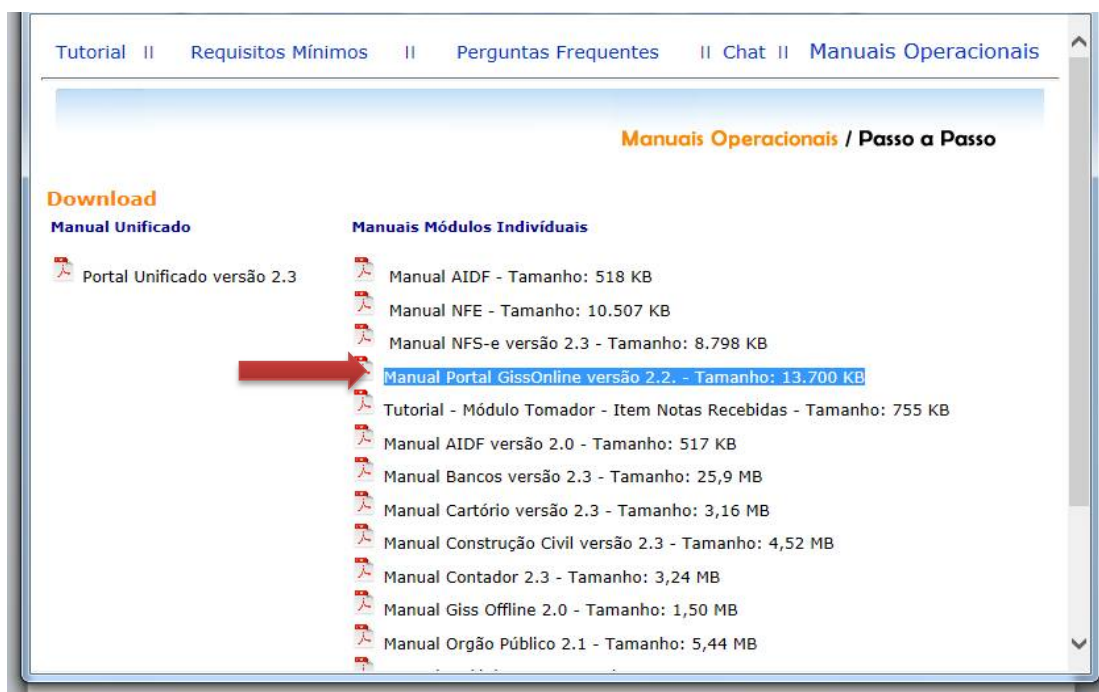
Tutorial II Requisitos Mínimos II Perguntas Frequentes II Chat II Manuais Operacionais

Manuais Operacionais / Passo a Passo

Download

Manual Unificado

Portal Unificado versão 2.3

Manuais Módulos Indivíduais

Manual AIDF - Tamanho: 518 KB

Manual NFE - Tamanho: 10.507 KB

Manual NFS-e versão 2.3 - Tamanho: 8.798 KB

Manual Portal GissOnline versão 2.2. - Tamanho: 13.700 KB

Tutorial - Módulo Tomador - Item Notas Recebidas - Tamanho: 755 KB

Manual AIDF versão 2.0 - Tamanho: 517 KB

Manual Bancos versão 2.3 - Tamanho: 25,9 MB

Manual Cartório versão 2.3 - Tamanho: 3,16 MB

Manual Construção Civil versão 2.3 - Tamanho: 4,52 MB

Manual Contador 2.3 - Tamanho: 3,24 MB

Manual Giss Offline 2.0 - Tamanho: 1,50 MB

Manual Orgão Público 2.1 - Tamanho: 5,44 MB

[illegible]